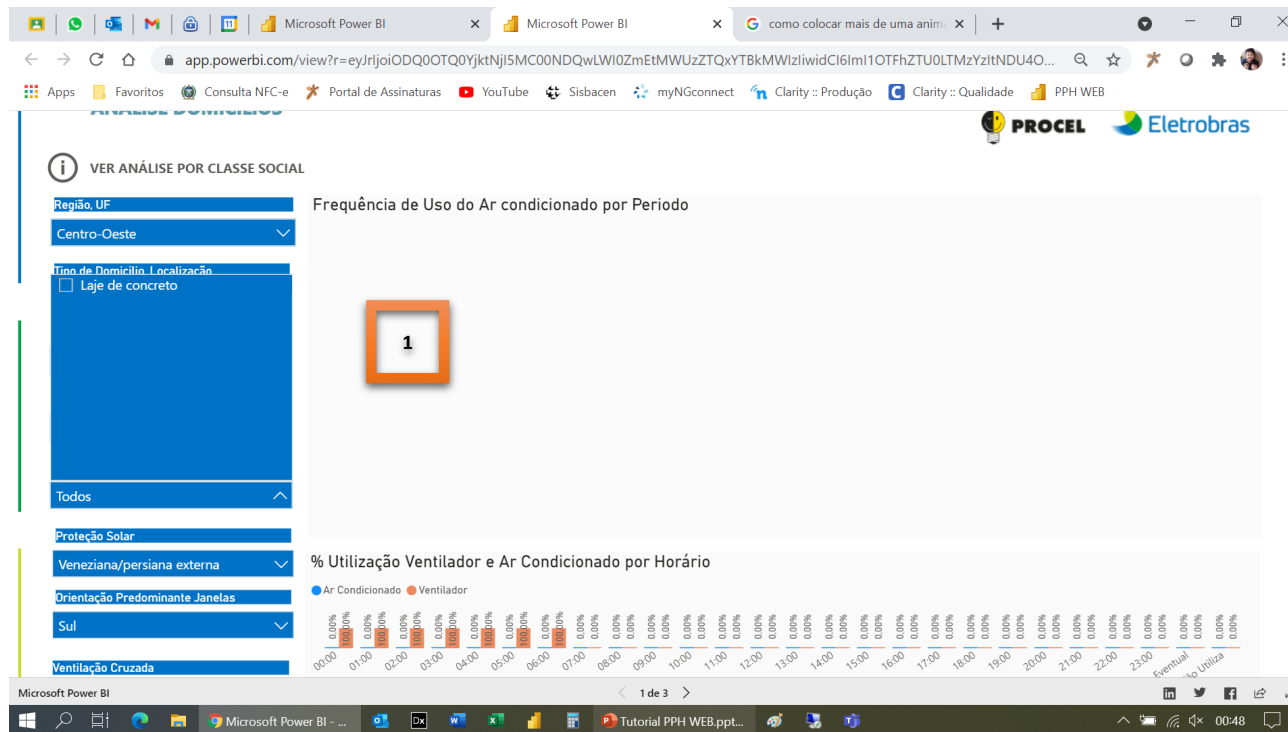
Microsoft Power BI
Microsoft Power BI
como colocar mais de uma anim
app.powerbi.com/view?r=eyJrIjoiODQ0OTQ0YjktNjI5MC00NDQwLWI0ZmEtMWUzZTQxYTBkMWIzIiwidCI6ImI1OTFhZTU0LTMzYzItNDU4O...
Apps
Favoritos
Consulta NFC-e
Portal de Assinaturas
YouTube
Sisbacen
myNGconnect
Clarity :: Produção
Clarity :: Qualidade
PPH WEB

PROCEL
Eletrobras

VER ANÁLISE POR CLASSE SOCIAL

Região, UF
Centro-Oeste
Tipo de Domicilio, Localização
Laje de concreto
Todos
Proteção Solar
Veneziana/persiana externa
Orientação Predominante Janelas
Sul
Ventilação Cruzada

Frequência de Uso do Ar condicionado por Periodo

1

% Utilização Ventilador e Ar Condicionado por Horário
Ar Condicionado
Ventilador

0,00% 100,00% 0,00% 100,00% 0,00% 100,00% 0,00% 100,00% 0,00% 100,00% 0,00% 100,00% 0,00% 100,00% 0,00% 0,00% 0,00% 0,00% 0,00% 0,00% 0,00% 0,00% 0,00% 0,00% 0,00% 0,00% 0,00% 0,00% 0,00% 0,00% 0,00% 0,00% 0,00% 0,00% 0,00% 0,00% 0,00% 0,00% 0,00% 0,00% 0,00% 0,00% 0,00% 0,00% 0,00% 0,00% 0,00% 0,00% 0,00% 0,00%

00:00 01:00 02:00 03:00 04:00 05:00 06:00 07:00 08:00 09:00 10:00 11:00 12:00 13:00 14:00 15:00 16:00 17:00 18:00 19:00 20:00 21:00 22:00 23:00 Eventual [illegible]ão Utiliza

Microsoft Power BI
1 de 3

Microsoft Power BI - ...
Tutorial PPH WEB.ppt...
00:48